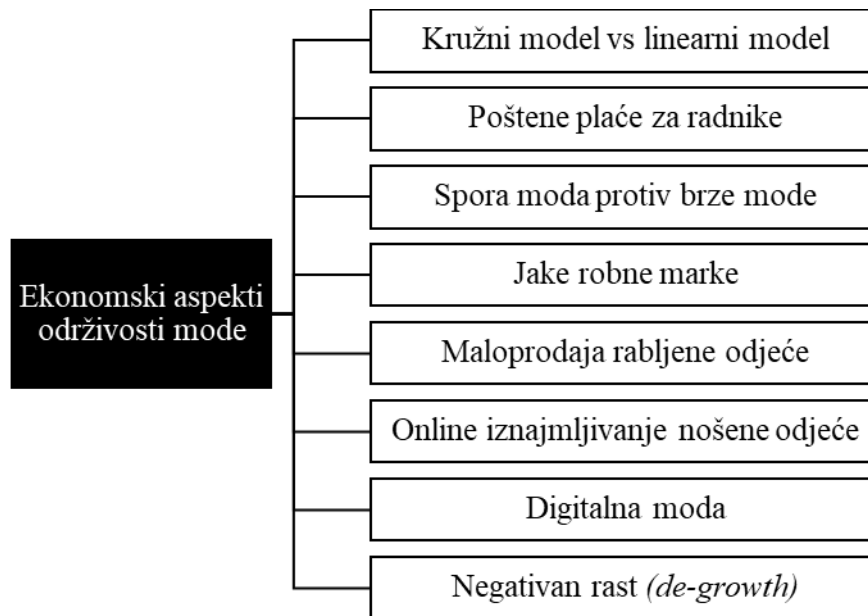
Ekonomski aspekti održivosti mode

Kružni model vs linearni model

Poštene plaće za radnike

Spora moda protiv brze mode

Jake robne marke

Maloprodaja rabljene odjeće

Online iznajmljivanje nošene odjeće

Digitalna moda

Negativan rast *(de-growth)*